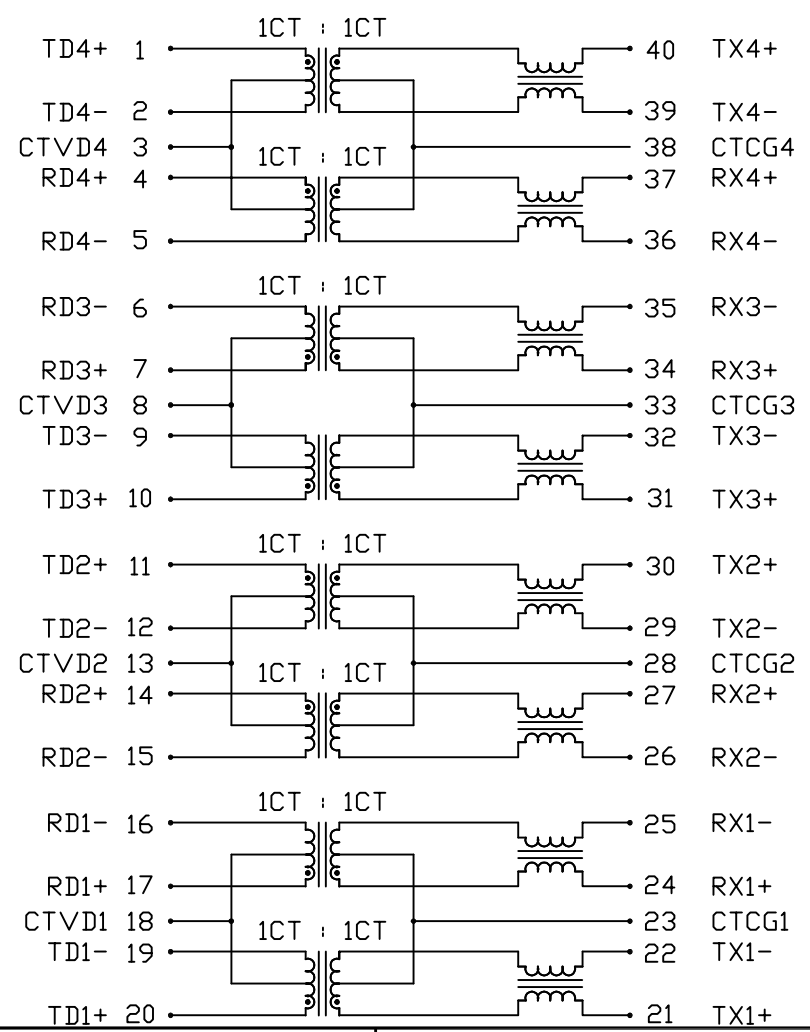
1CT : 1CT

TD4+ 1
TD4- 2
CTVD4 3
RD4+ 4
RD4- 5

40 TX4+
39 TX4-
38 CTCG4
37 RX4+
36 RX4-

1CT : 1CT

1CT : 1CT

RD3- 6
RD3+ 7
CTVD3 8
TD3- 9
TD3+ 10

35 RX3-
34 RX3+
33 CTCG3
32 TX3-
31 TX3+

1CT : 1CT

TD2+ 11
TD2- 12
CTVD2 13
RD2+ 14
RD2- 15

30 TX2+
29 TX2-
28 CTCG2
27 RX2+
26 RX2-

1CT : 1CT

1CT : 1CT

RD1- 16
RD1+ 17
CTVD1 18
TD1- 19
TD1+ 20

25 RX1-
24 RX1+
23 CTCG1
22 TX1-
21 TX1+

1CT : 1CT